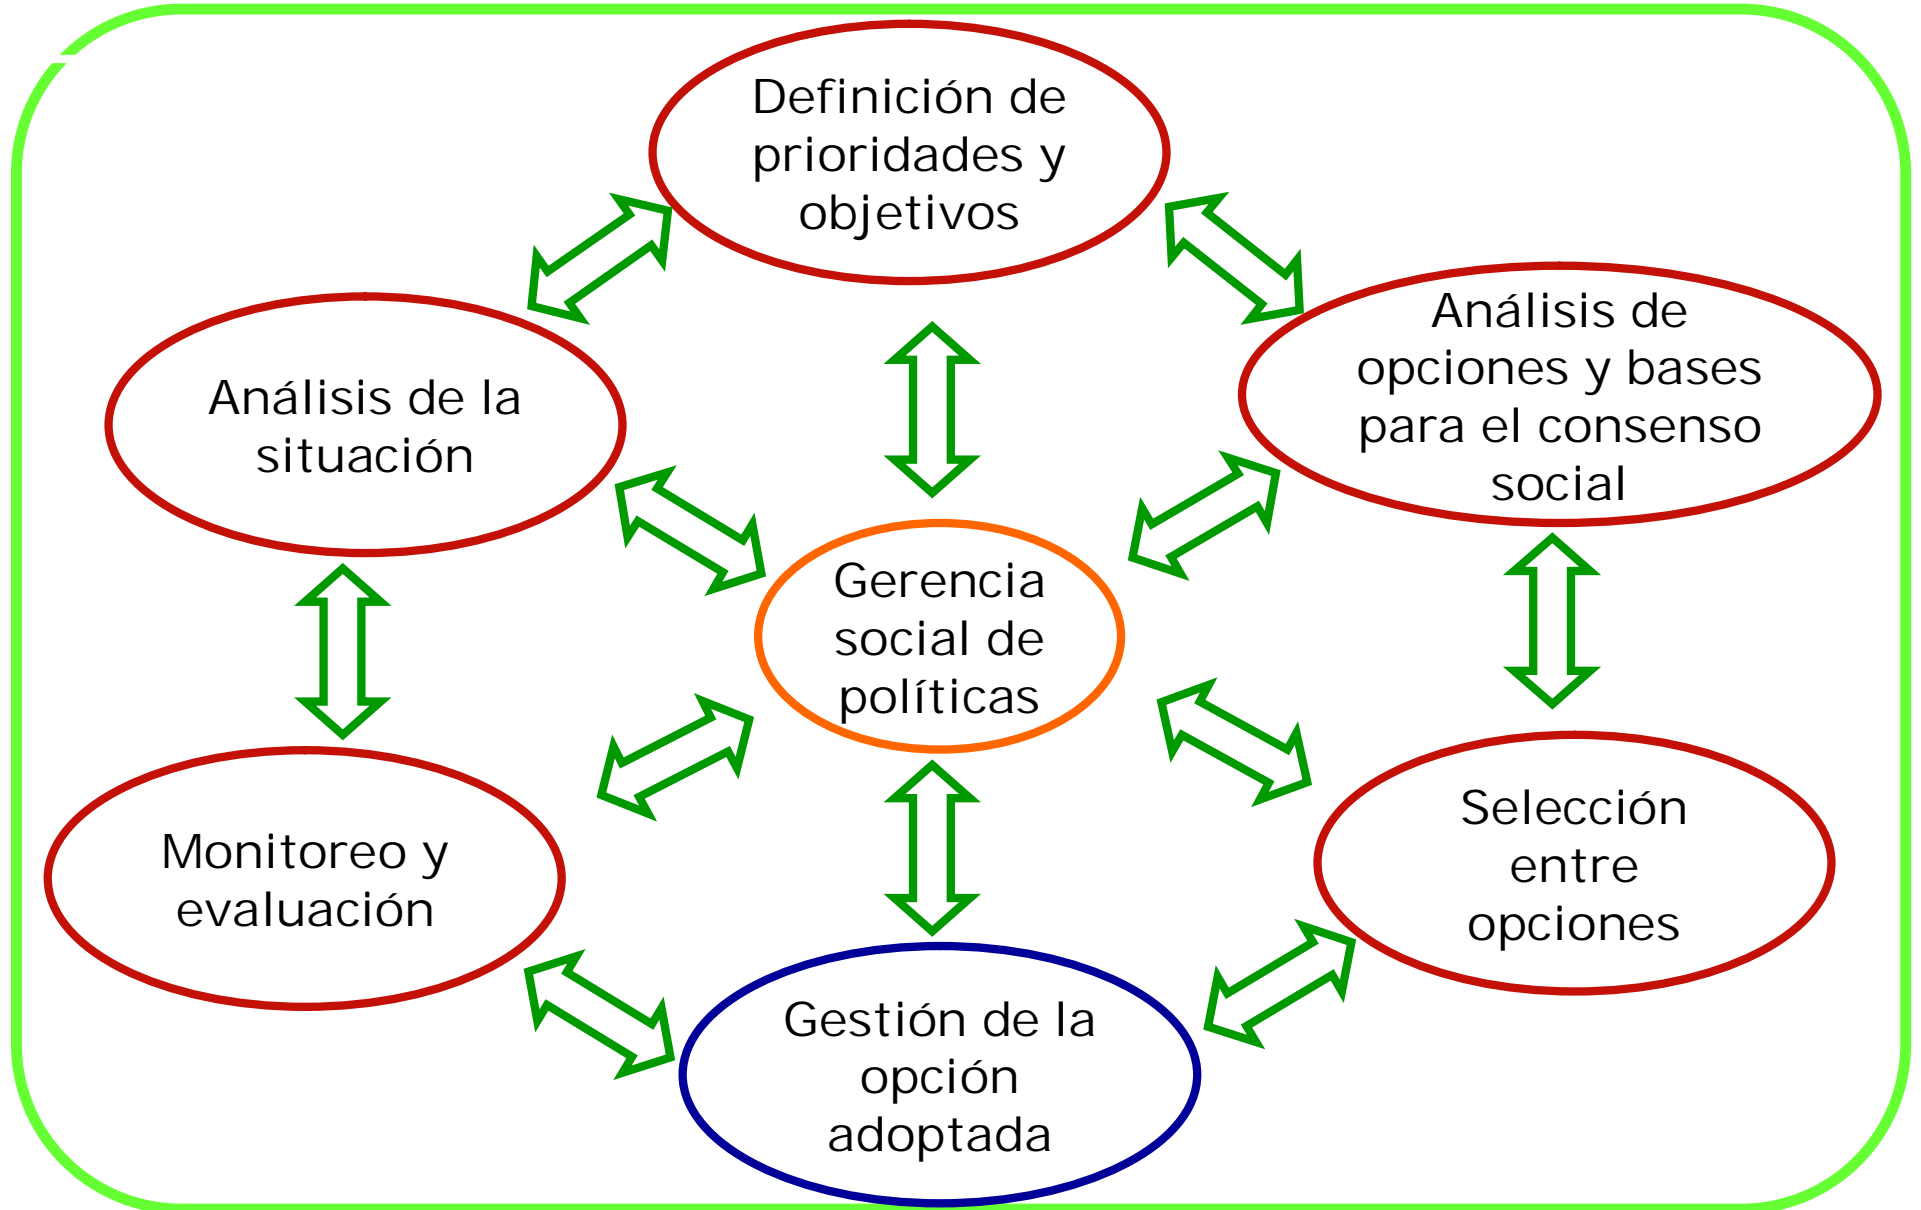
Definición de prioridades y objetivos

Análisis de la situación

Análisis de opciones y bases para el consenso social

Gerencia social de políticas

Monitoreo y evaluación

Selección entre opciones

Gestión de la opción adoptada